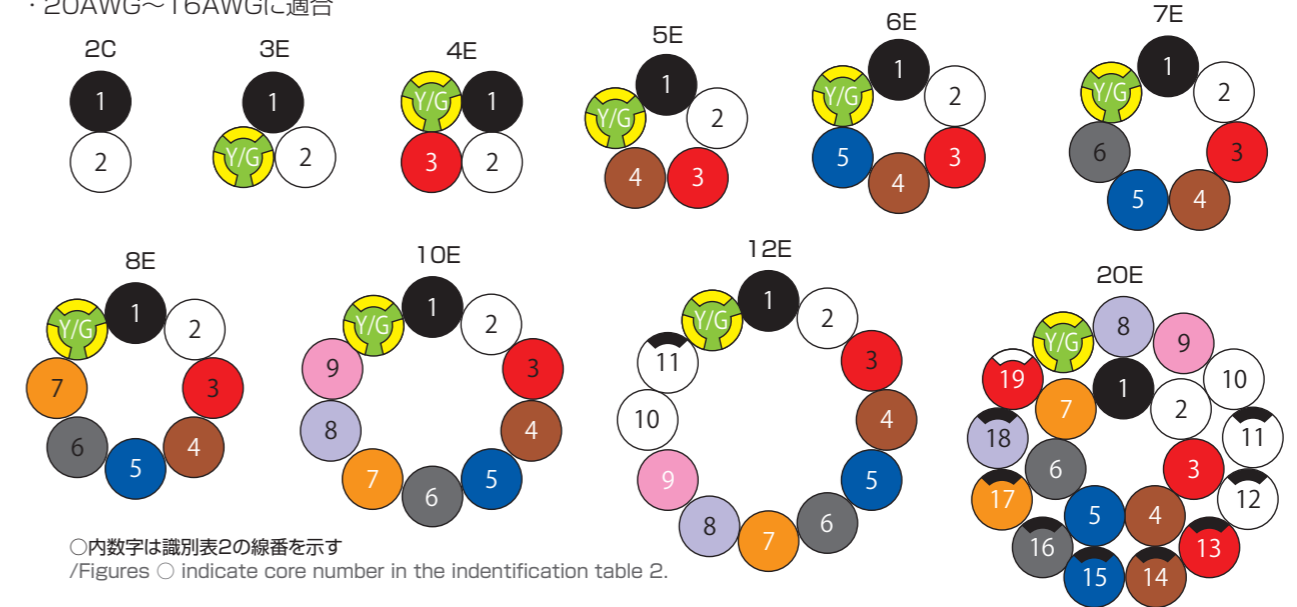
・20AWG〜16AWGに適合

2C
1
2

3E
1
Y/G
2

4E
Y/G
1
3
2

5E
1
Y/G
2
4
3

6E
Y/G
1
2
5
3
4

7E
Y/G
1
2
6
3
5
4

8E
Y/G
1
2
7
3
6
5
4

10E
Y/G
1
2
9
3
8
4
7
6
5

12E
Y/G
1
2
11
3
10
4
9
5
8
7
6

20E
Y/G
8
9
19
1
10
7
2
18
11
6
3
12
17
5
4
16
13
15
14

○内数字は識別表2の線番を示す
/Figures ○ indicate core number in the indentification table 2.